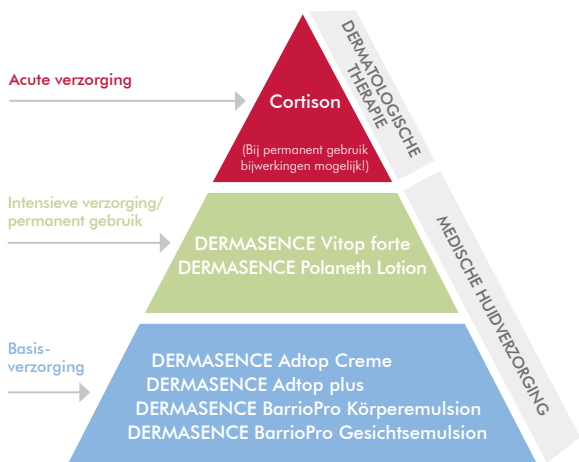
Acute verzorging

Cortison

(Bij permanent gebruik bijwerkingen mogelijk!)

DERMATOLOGISCHE THERAPIE

Intensieve verzorging/ permanent gebruik

DERMASENCE Vitop forte
DERMASENCE Polaneth Lotion

MEDISCHE HUIDVERZORGING

Basis-verzorging

DERMASENCE Adtop Creme
DERMASENCE Adtop plus
DERMASENCE BarrioPro Körperemulsion
DERMASENCE BarrioPro Gesichtsemulsion